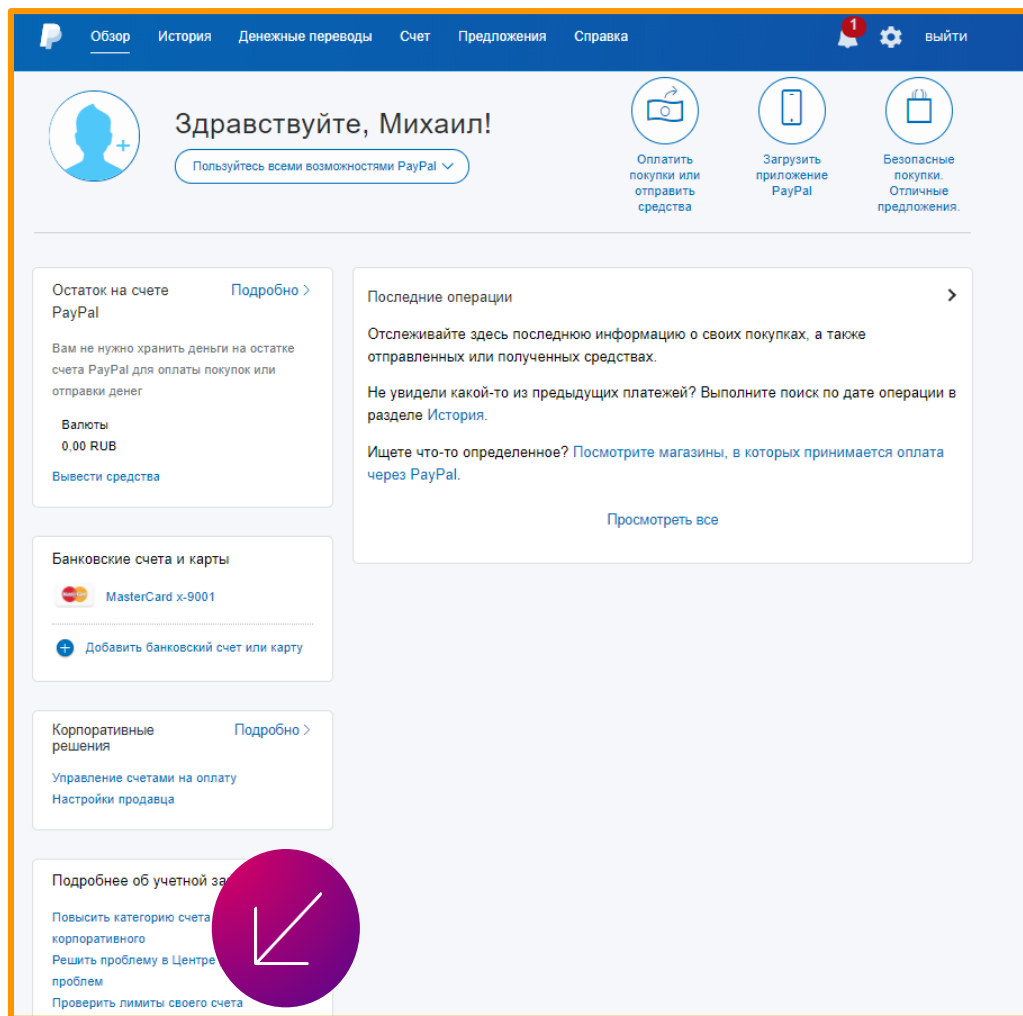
Обзор История Денежные переводы Счет Предложения Справка 1 выйти

Здравствуйте, Михаил!

Пользуйтесь всеми возможностями PayPal

Оплатить покупки или отправить средства

Загрузить приложение PayPal

Безопасные покупки. Отличные предложения.

Остаток на счете PayPal Подробно

Вам не нужно хранить деньги на остатке счета PayPal для оплаты покупок или отправки денег

Валюты
0,00 RUB

Вывести средства

Банковские счета и карты

MasterCard x-9001

Добавить банковский счет или карту

Корпоративные решения Подробно

Управление счетами на оплату
Настройки продавца

Подробнее об учетной за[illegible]

Повысить категорию счета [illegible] корпоративного
Решить проблему в Центре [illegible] проблем
Проверить лимиты своего счета

Последние операции

Отслеживайте здесь последнюю информацию о своих покупках, а также отправленных или полученных средствах.

Не увидели какой-то из предыдущих платежей? Выполните поиск по дате операции в разделе История.

Ищете что-то определенное? Посмотрите магазины, в которых принимается оплата через PayPal.

Просмотреть все